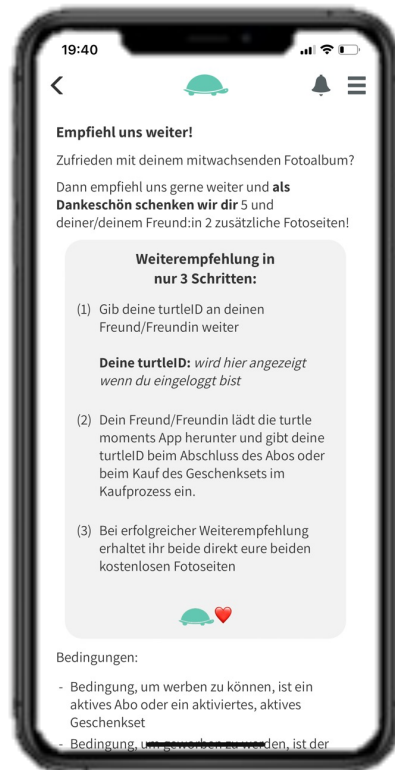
19:40

Empfiehl uns weiter!

Zufrieden mit deinem mitwachsenden Fotoalbum?

Dann empfiehl uns gerne weiter und **als Dankeschön schenken wir dir** 5 und deiner/deinem Freund:in 2 zusätzliche Fotoseiten!

**Weiterempfehlung in nur 3 Schritten:**

(1) Gib deine turtleID an deinen Freund/Freundin weiter

**Deine turtleID:** *wird hier angezeigt wenn du eingeloggt bist*

(2) Dein Freund/Freundin lädt die turtle moments App herunter und gibt deine turtleID beim Abschluss des Abos oder beim Kauf des Geschenksets im Kaufprozess ein.

(3) Bei erfolgreicher Weiterempfehlung erhaltet ihr beide direkt eure beiden kostenlosen Fotoseiten

Bedingungen:

- Bedingung, um werben zu können, ist ein aktives Abo oder ein aktiviertes, aktives Geschenkset
- Bedingung, um geworben zu werden, ist der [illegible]